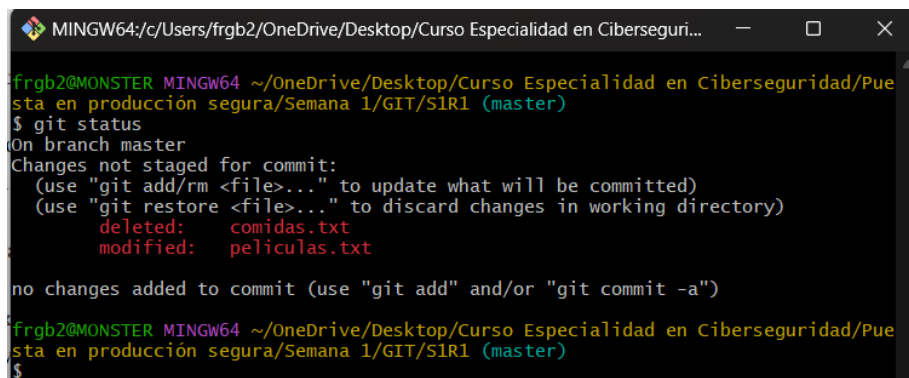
MINGW64:/c/Users/frgb2/OneDrive/Desktop/Curso Especialidad en Ciberseguri...

frgb2@MONSTER MINGW64 ~/OneDrive/Desktop/Curso Especialidad en Ciberseguridad/Puesta en producción segura/Semana 1/GIT/S1R1 (master)
$ git status
On branch master
Changes not staged for commit:
  (use "git add/rm <file>..." to update what will be committed)
  (use "git restore <file>..." to discard changes in working directory)
        deleted:    comidas.txt
        modified:   peliculas.txt

no changes added to commit (use "git add" and/or "git commit -a")

frgb2@MONSTER MINGW64 ~/OneDrive/Desktop/Curso Especialidad en Ciberseguridad/Puesta en producción segura/Semana 1/GIT/S1R1 (master)
$